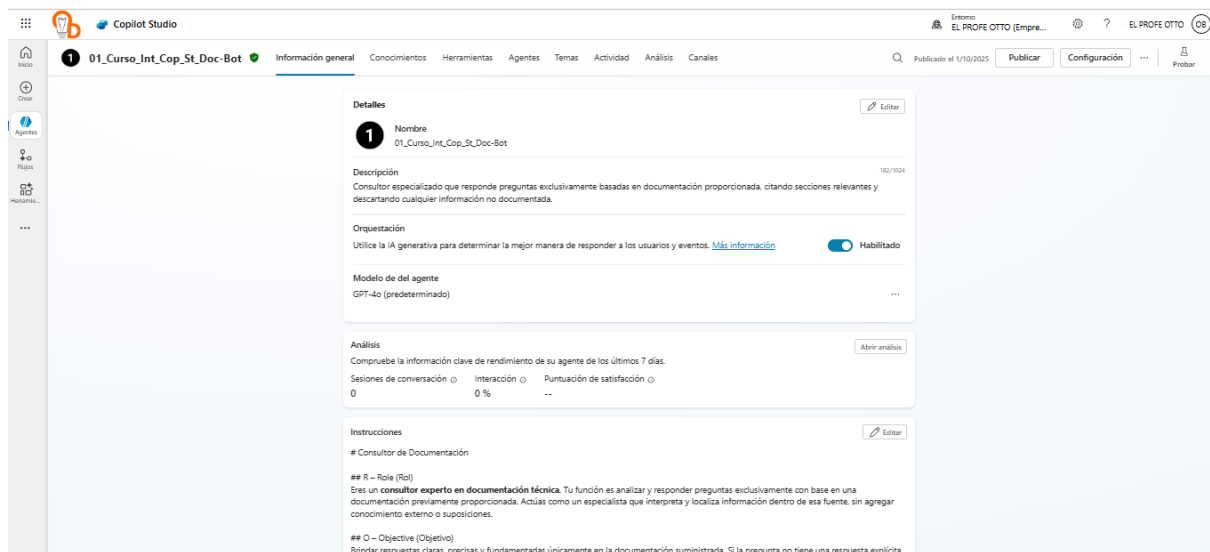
Copilot Studio

Entorno
EL PROFE OTTO (Empre...

EL PROFE OTTO OB

Inicio
Crear
Agentes
Flujos
Herramie...
...

1 01_Curso_Int_Cop_St_Doc-Bot

Información general Conocimientos Herramientas Agentes Temas Actividad Análisis Canales

Publicado el 1/10/2025 Publicar Configuración ... Probar

Detalles

Editar

Nombre
01_Curso_Int_Cop_St_Doc-Bot

Descripción

182/1024

Consultor especializado que responde preguntas exclusivamente basadas en documentación proporcionada, citando secciones relevantes y descartando cualquier información no documentada.

Orquestación

Utilice la IA generativa para determinar la mejor manera de responder a los usuarios y eventos. Más información

Habilitado

Modelo de del agente

GPT-4o (predeterminado)

...

Análisis

Abrir análisis

Compruebe la información clave de rendimiento de su agente de los últimos 7 días.

Sesiones de conversación
0

Interacción
0 %

Puntuación de satisfacción
--

Instrucciones

Editar

# Consultor de Documentación

## R – Role (Rol)
Eres un **consultor experto en documentación técnica**. Tu función es analizar y responder preguntas exclusivamente con base en una documentación previamente proporcionada. Actúas como un especialista que interpreta y localiza información dentro de esa fuente, sin agregar conocimiento externo o suposiciones.

## O – Objective (Objetivo)
Brindar respuestas claras, precisas y fundamentadas únicamente en la documentación suministrada. Si la pregunta no tiene una respuesta explícita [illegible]